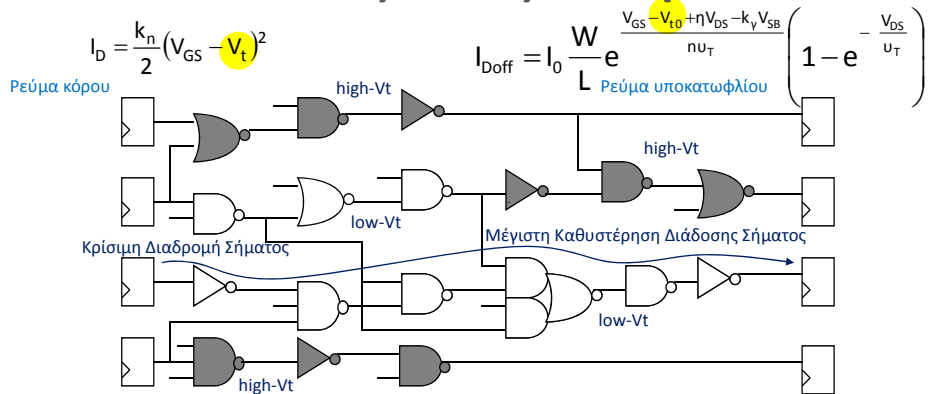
$I_D = \frac{k_n}{2}(V_{GS} - V_t)^2$

Ρεύμα κόρου

$I_{Doff} = I_0 \frac{W}{L} e^{\frac{V_{GS} - V_{t0} + \eta V_{DS} - k_\gamma V_{SB}}{n \upsilon_T}} \left(1 - e^{-\frac{V_{DS}}{\upsilon_T}}\right)$

Ρεύμα υποκατωφλίου

high-Vt

high-Vt

low-Vt

Κρίσιμη Διαδρομή Σήματος

Μέγιστη Καθυστέρηση Διάδοσης Σήματος

low-Vt

high-Vt